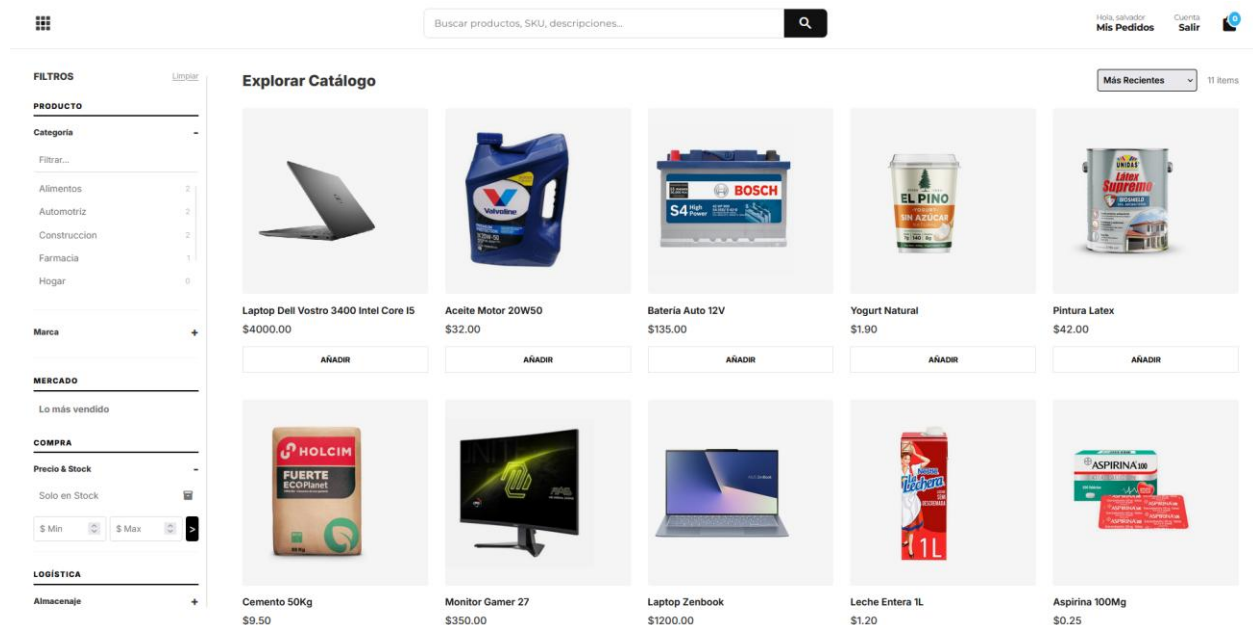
Buscar productos, SKU, descripciones...

Hola, salvador
Mis Pedidos

Cuenta
Salir

0

FILTROS
Limpiar

PRODUCTO

Categoría –

Filtrar...

Alimentos 2
Automotriz 2
Construccion 2
Farmacia 1
Hogar 0

Marca +

MERCADO

Lo más vendido

COMPRA

Precio & Stock –

Solo en Stock

$ Min
$ Max
>

LOGÍSTICA

Almacenaje +

Explorar Catálogo

Más Recientes
11 items

Laptop Dell Vostro 3400 Intel Core I5
$4000.00
AÑADIR

Aceite Motor 20W50
$32.00
AÑADIR

Batería Auto 12V
$135.00
AÑADIR

Yogurt Natural
$1.90
AÑADIR

Pintura Latex
$42.00
AÑADIR

Cemento 50Kg
$9.50

Monitor Gamer 27
$350.00

Laptop Zenbook
$1200.00

Leche Entera 1L
$1.20

Aspirina 100Mg
$0.25